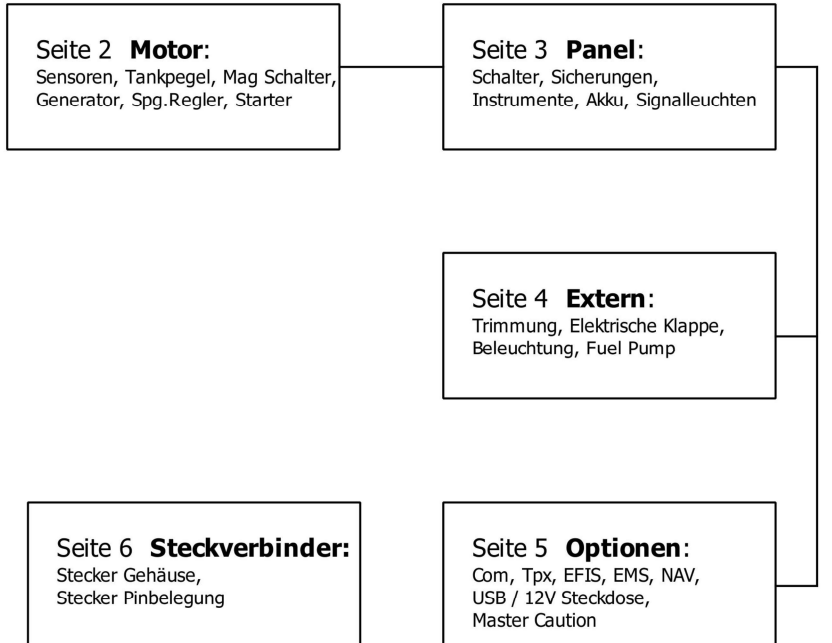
Seite 2 **Motor**:
Sensoren, Tankpegel, Mag Schalter, Generator, Spg.Regler, Starter

Seite 3 **Panel**:
Schalter, Sicherungen, Instrumente, Akku, Signalleuchten

Seite 4 **Extern**:
Trimmung, Elektrische Klappe, Beleuchtung, Fuel Pump

Seite 6 **Steckverbinder:**
Stecker Gehäuse, Stecker Pinbelegung

Seite 5 **Optionen**:
Com, Tpx, EFIS, EMS, NAV, USB / 12V Steckdose, Master Caution